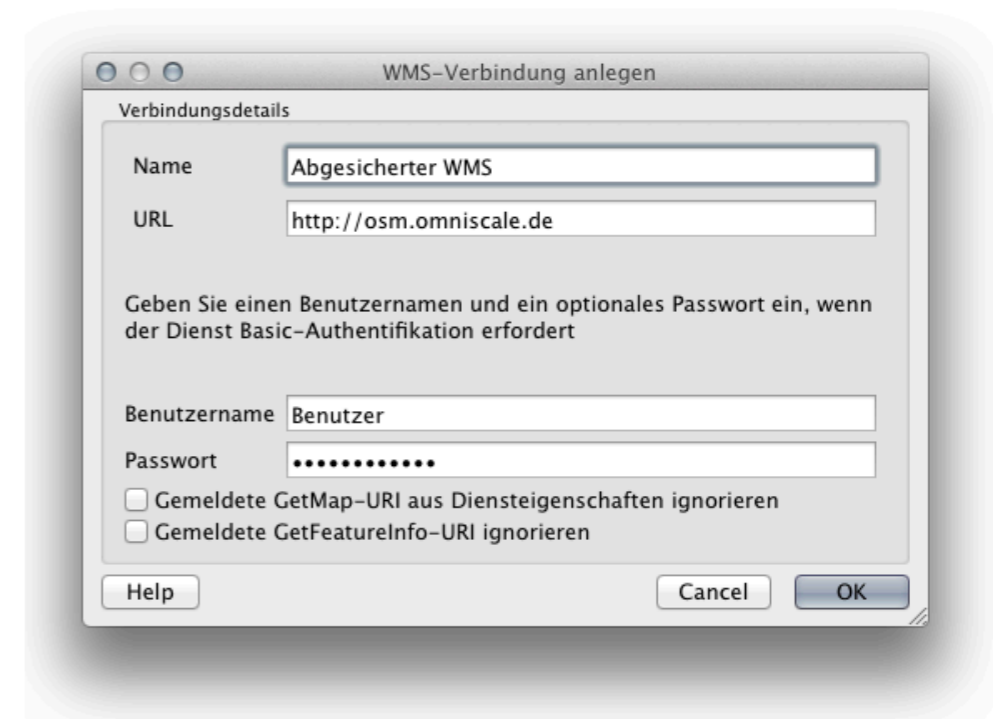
WMS-Verbindung anlegen

Verbindungsdetails

Name Abgesicherter WMS

URL http://osm.omniscale.de

Geben Sie einen Benutzernamen und ein optionales Passwort ein, wenn der Dienst Basic-Authentifikation erfordert

Benutzername Benutzer

Passwort ••••••••••••

Gemeldete GetMap-URI aus Diensteigenschaften ignorieren

Gemeldete GetFeatureInfo-URI ignorieren

Help

Cancel

OK